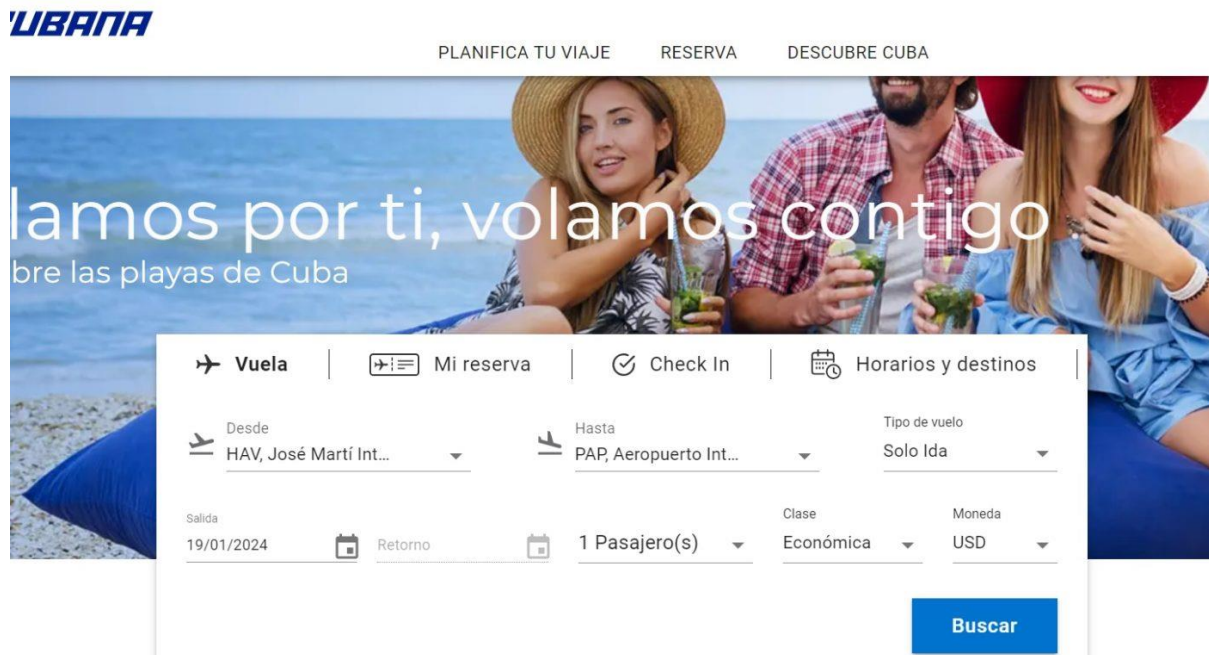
UBANA

PLANIFICA TU VIAJE RESERVA DESCUBRE CUBA

lamos por ti, volamos contigo
bre las playas de Cuba

Vuela | Mi reserva | Check In | Horarios y destinos

Desde
HAV, José Martí Int...

Hasta
PAP, Aeropuerto Int...

Tipo de vuelo
Solo Ida

Salida
19/01/2024

Retorno

1 Pasajero(s)

Clase
Económica

Moneda
USD

Buscar